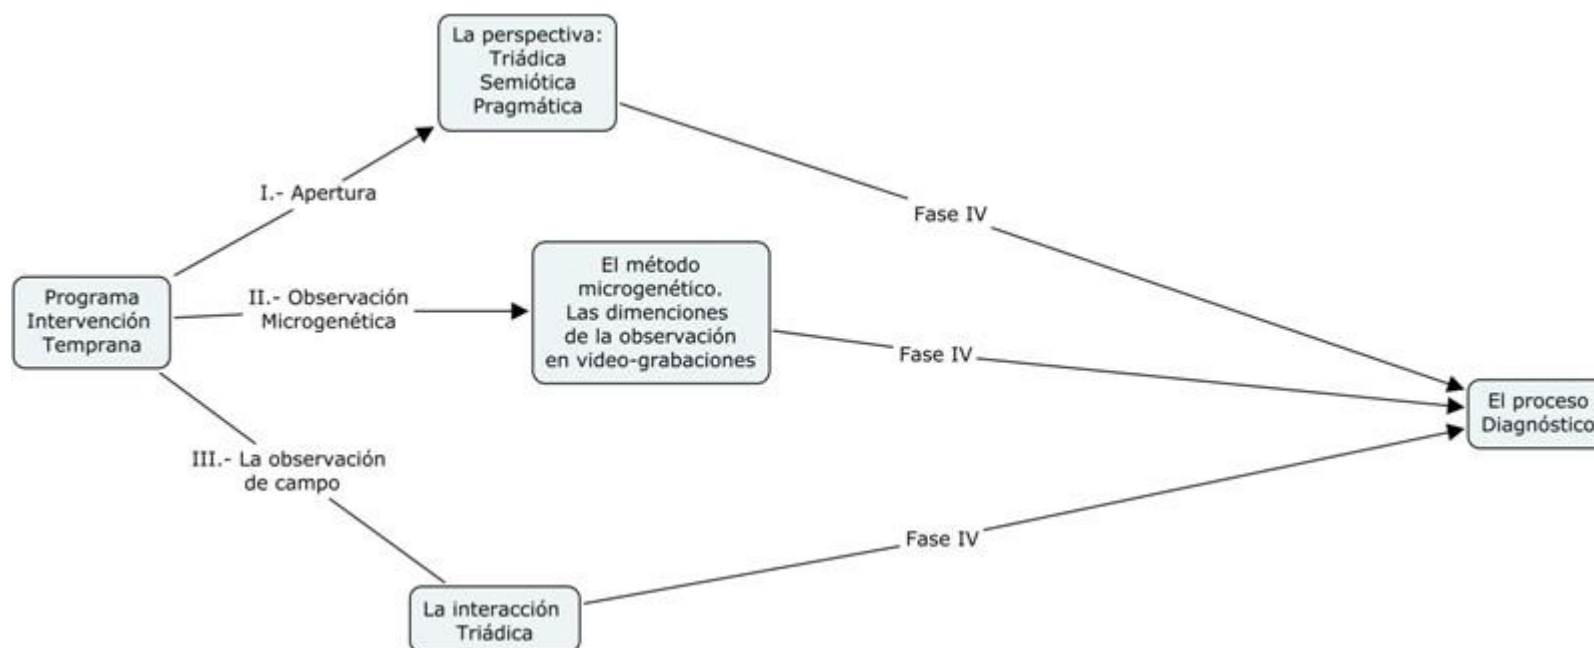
Programa Intervención Temprana

I.- Apertura

La perspectiva: Triádica Semiótica Pragmática

II.- Observación Microgenética

El método microgenético. Las dimenciones de la observación en video-grabaciones

III.- La observación de campo

La interacción Triádica

Fase IV

Fase IV

Fase IV

El proceso Diagnóstico